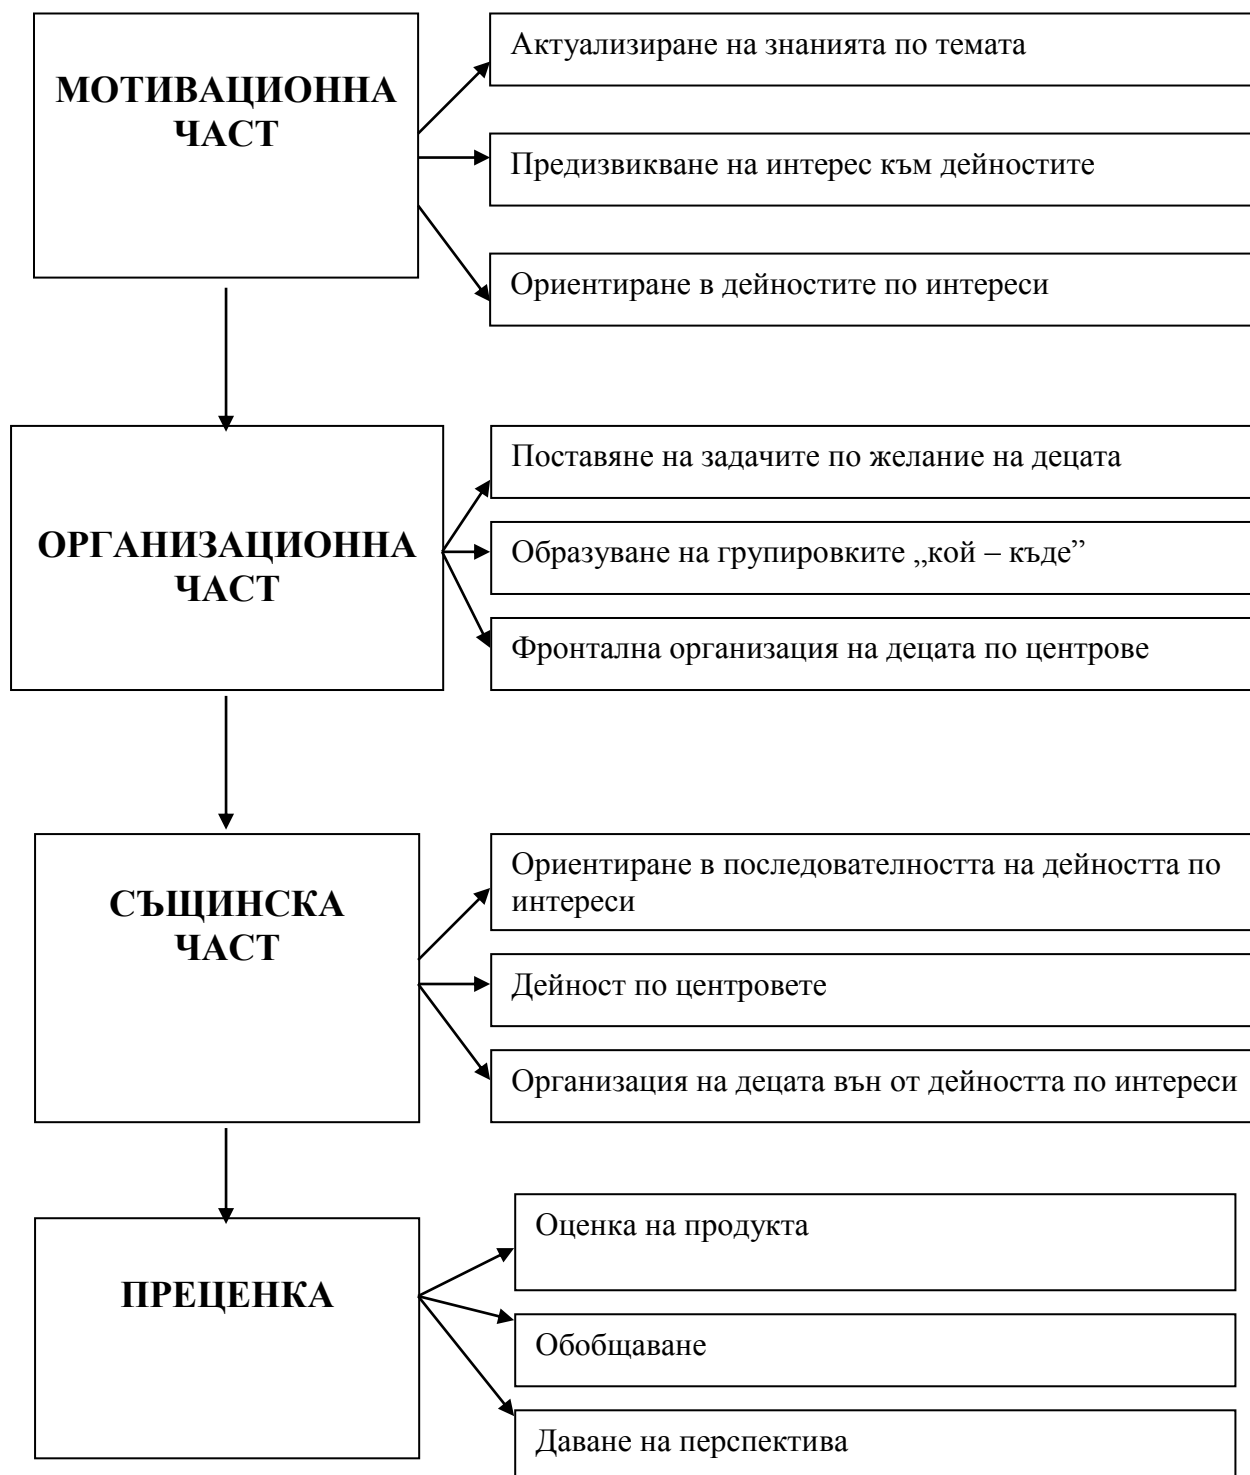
МОТИВАЦИОННА ЧАСТ

Актуализиране на знанията по темата

Предизвикване на интерес към дейностите

Ориентиране в дейностите по интереси

ОРГАНИЗАЦИОННА ЧАСТ

Поставяне на задачите по желание на децата

Образуване на групировките „кой – къде”

Фронтална организация на децата по центрове

СЪЩИНСКА ЧАСТ

Ориентиране в последователността на дейността по интереси

Дейност по центровете

Организация на децата вън от дейността по интереси

ПРЕЦЕНКА

Оценка на продукта

Обобщаване

Даване на перспектива